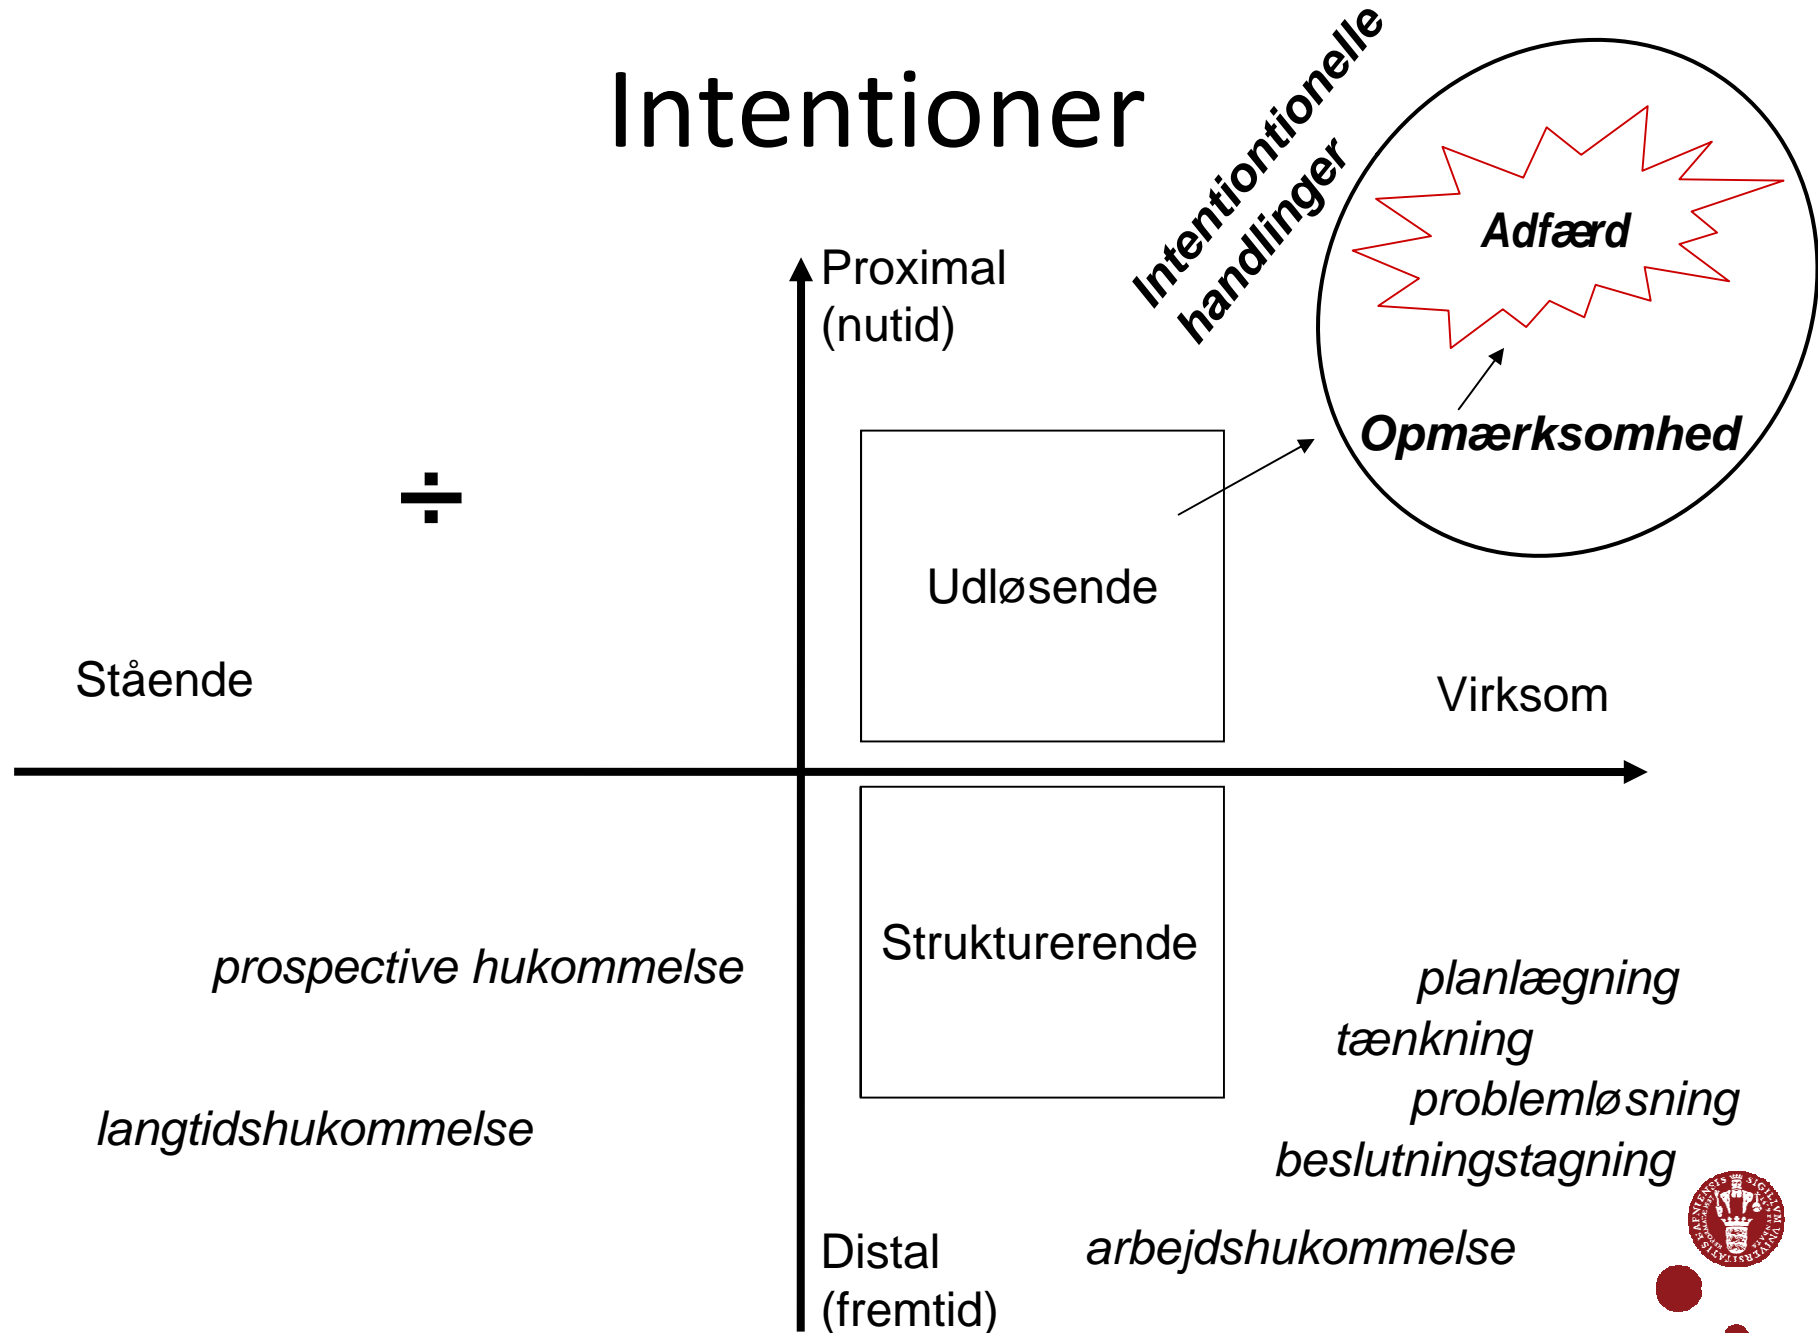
Intentioner

Intentiontionelle handlinger

Adfærd

Opmærksomhed

Proximal (nutid)

÷

Udløsende

Stående

Virksom

Strukturerende

prospective hukommelse

planlægning
tænkning
problemløsning
beslutningstagning

langtidshukommelse

Distal (fremtid)

arbejdshukommelse